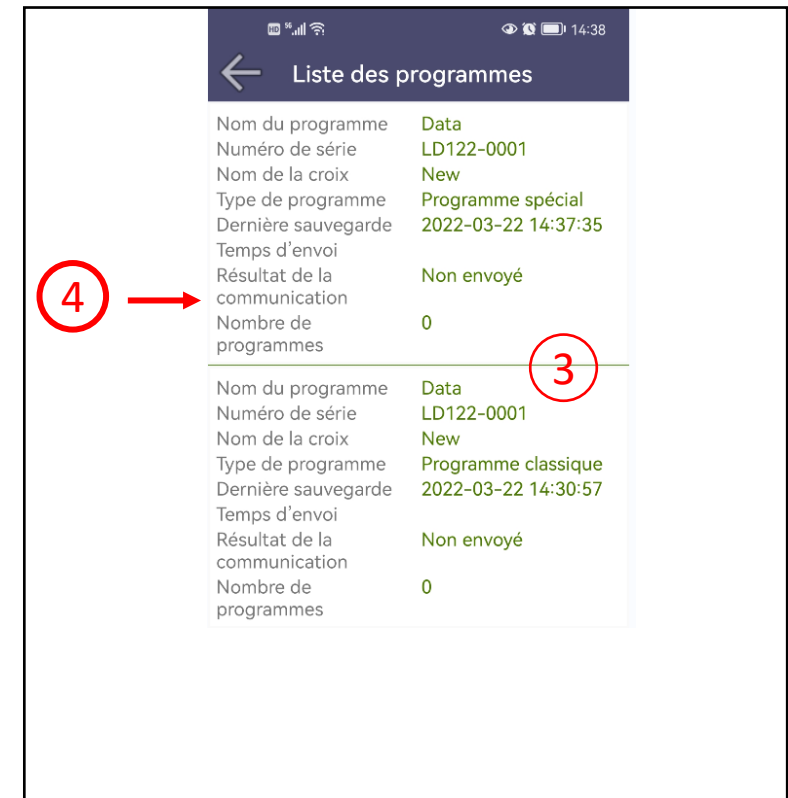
HD 5G 14:38

Liste des programmes

| | |
|---|---|
| Nom du programme | Data |
| Numéro de série | LD122-0001 |
| Nom de la croix | New |
| Type de programme | Programme spécial |
| Dernière sauvegarde | 2022-03-22 14:37:35 |
| Temps d'envoi | |
| Résultat de la communication | Non envoyé |
| Nombre de programmes | 0 |

4

3

| | |
|---|---|
| Nom du programme | Data |
| Numéro de série | LD122-0001 |
| Nom de la croix | New |
| Type de programme | Programme classique |
| Dernière sauvegarde | 2022-03-22 14:30:57 |
| Temps d'envoi | |
| Résultat de la communication | Non envoyé |
| Nombre de programmes | 0 |